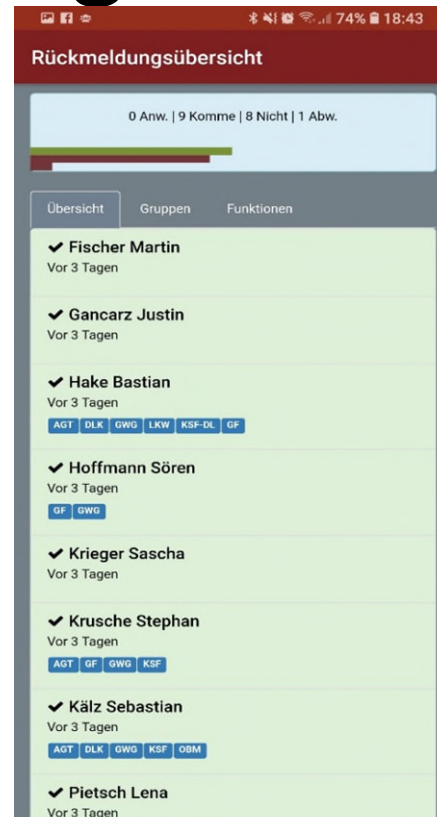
74% 18:43

Rückmeldungsübersicht

0 Anw. | 9 Komme | 8 Nicht | 1 Abw.

Übersicht Gruppen Funktionen

✔ Fischer Martin
Vor 3 Tagen

✔ Gancarz Justin
Vor 3 Tagen

✔ Hake Bastian
Vor 3 Tagen
AGT DLK GWG LKW KSF-DL GF

✔ Hoffmann Sören
Vor 3 Tagen
GF GWG

✔ Krieger Sascha
Vor 3 Tagen

✔ Krusche Stephan
Vor 3 Tagen
AGT GF GWG KSF

✔ Kälz Sebastian
Vor 3 Tagen
AGT DLK GWG KSF OBM

✔ Pietsch Lena
Vor 3 Tagen